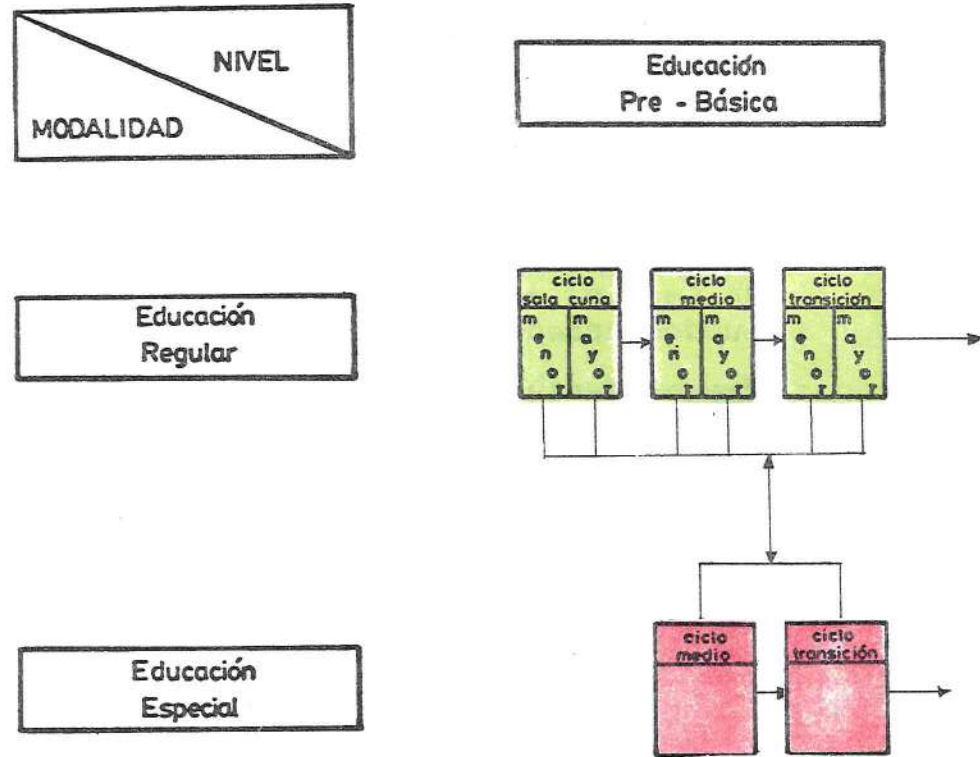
NIVEL

MODALIDAD

Educación Pre - Básica

Educación Regular

ciclo sala cuna

m e n o r

m a y o r

ciclo medio

m e n o r

m a y o r

ciclo transición

m e n o r

m a y o r

Educación Especial

ciclo medio

ciclo transición